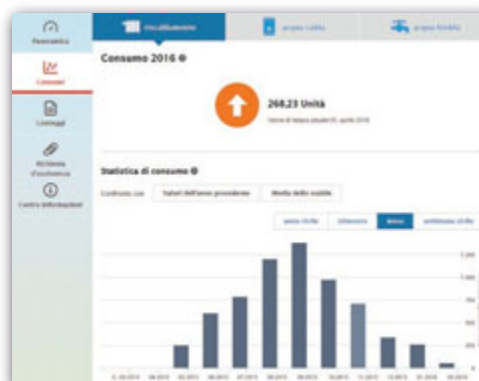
Panoramica

Consumi

Conteggi

Richiesta d'assistenza

Centro informazioni

riscaldamento

acqua calda

acqua fredda

Consumo 2016

268,23 Unità

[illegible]

Statistica di consumo

Confronta con

Valori dell'anno precedente

Media dello stabile

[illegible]

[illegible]

Mese

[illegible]

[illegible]